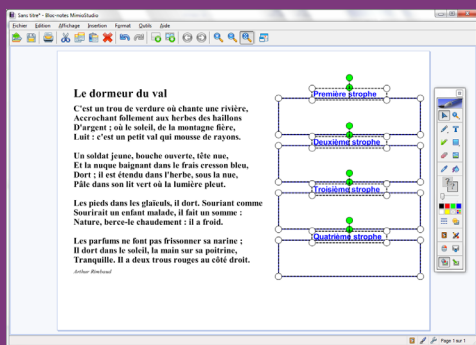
Sans titre* - Bloc-notes MimioStudio

Fichier Edition Affichage Insertion Format Outils Aide

Le dormeur du val

C'est un trou de verdure où chante une rivière,
Accrochant follement aux herbes des haillons
D'argent ; où le soleil, de la montagne fière,
Luit : c'est un petit val qui mousse de rayons.

Un soldat jeune, bouche ouverte, tête nue,
Et la nuque baignant dans le frais cresson bleu,
Dort ; il est étendu dans l'herbe, sous la nue,
Pâle dans son lit vert où la lumière pleut.

Les pieds dans les glaïeuls, il dort. Souriant comme
Sourirait un enfant malade, il fait un somme :
Nature, berce-le chaudement : il a froid.

Les parfums ne font pas frissonner sa narine ;
Il dort dans le soleil, la main sur sa poitrine,
Tranquille. Il a deux trous rouges au côté droit.

Arthur Rimbaud

Première strophe

Deuxième strophe

Troisième strophe

Quatrième strophe

Page 1 sur 1